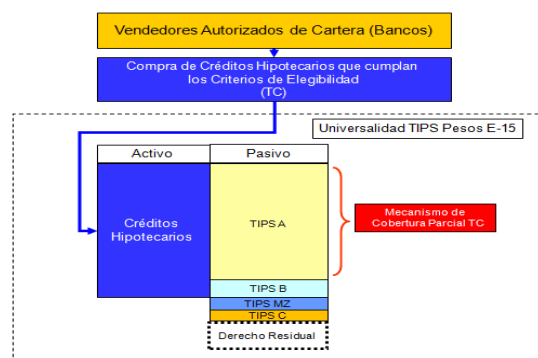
Vendedores Autorizados de Cartera (Bancos)

Compra de Créditos Hipotecarios que cumplan los Criterios de Elegibilidad (TC)

Universalidad TIPS Pesos E-15

| Activo | Pasivo |
|---|---|
| Créditos Hipotecarios | TIPS A |
| | TIPS B |
| | TIPS MZ |
| | TIPS C |

Derecho Residual

Mecanismo de Cobertura Parcial TC